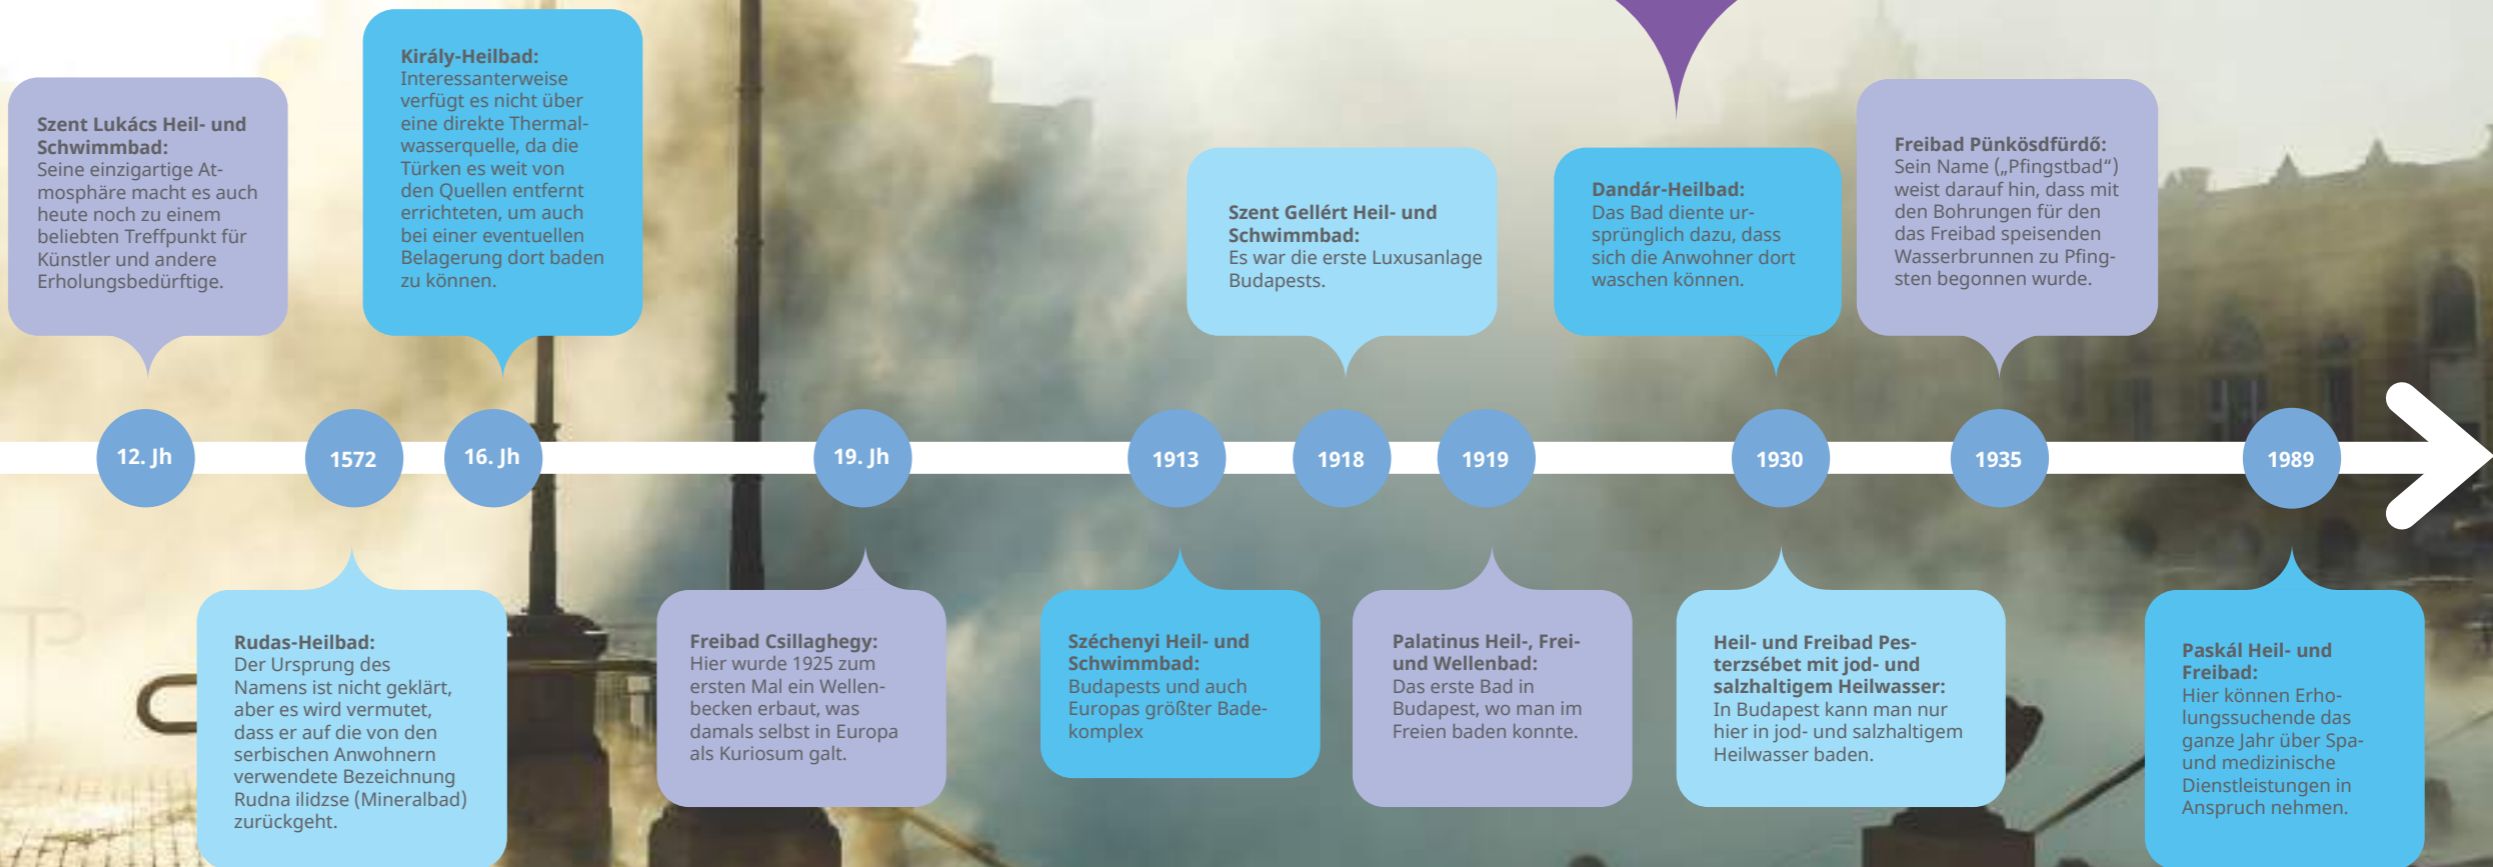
Szent Lukács Heil- und Schwimmbad:
Seine einzigartige Atmosphäre macht es auch heute noch zu einem beliebten Treffpunkt für Künstler und andere Erholungsbedürftige.

Király-Heilbad:
Interessanterweise verfügt es nicht über eine direkte Thermalwasserquelle, da die Türken es weit von den Quellen entfernt errichteten, um auch bei einer eventuellen Belagerung dort baden zu können.

Szent Gellért Heil- und Schwimmbad:
Es war die erste Luxusanlage Budapests.

Dandár-Heilbad:
Das Bad diente ursprünglich dazu, dass sich die Anwohner dort waschen können.

Freibad Pünkösdfürdő:
Sein Name („Pfingstbad“) weist darauf hin, dass mit den Bohrungen für den das Freibad speisenden Wasserbrunnen zu Pfingsten begonnen wurde.

12. Jh

1572

16. Jh

19. Jh

1913

1918

1919

1930

1935

1989

Rudas-Heilbad:
Der Ursprung des Namens ist nicht geklärt, aber es wird vermutet, dass er auf die von den serbischen Anwohnern verwendete Bezeichnung Rudna ilidzse (Mineralbad) zurückgeht.

Freibad Csillaghegy:
Hier wurde 1925 zum ersten Mal ein Wellenbecken erbaut, was damals selbst in Europa als Kuriosum galt.

Széchenyi Heil- und Schwimmbad:
Budapests und auch Europas größter Badekomplex

Palatinus Heil-, Frei- und Wellenbad:
Das erste Bad in Budapest, wo man im Freien baden konnte.

Heil- und Freibad Pesterzsébet mit jod- und salzhaltigem Heilwasser:
In Budapest kann man nur hier in jod- und salzhaltigem Heilwasser baden.

Paskál Heil- und Freibad:
Hier können Erholungssuchende das ganze Jahr über Spa- und medizinische Dienstleistungen in Anspruch nehmen.